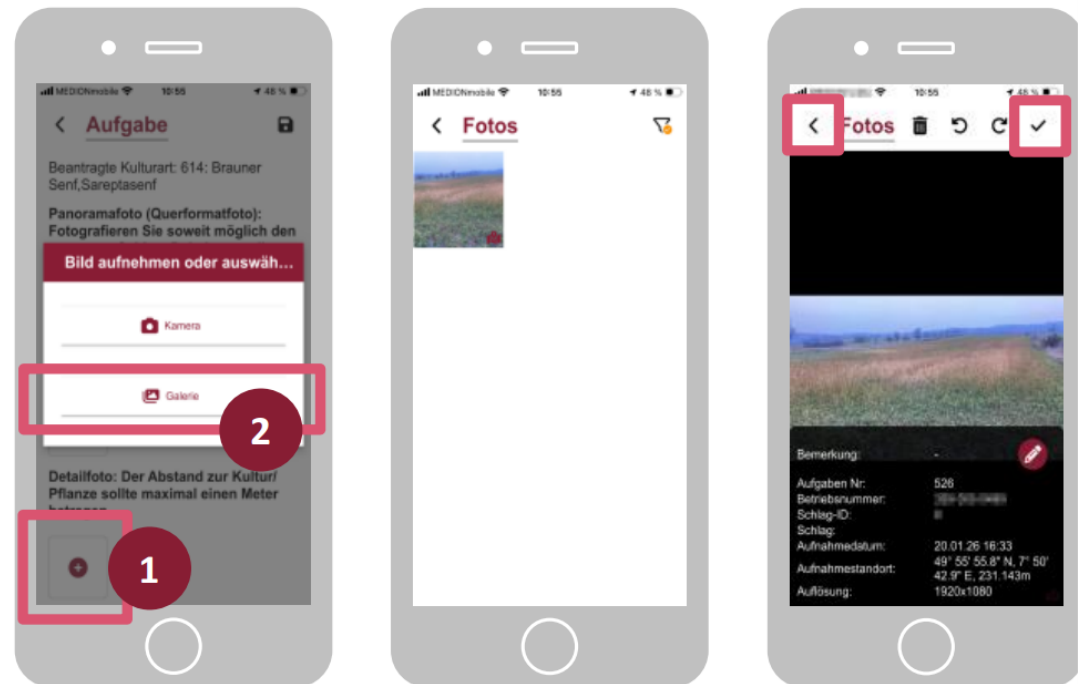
MEDIONmobile 10:55 48 %

Aufgabe

Beantragte Kulturart: 614: Brauner Senf,Sareptasenf

Panoramafoto (Querformatfoto): Fotografieren Sie soweit möglich den

Bild aufnehmen oder auswäh...

Kamera

Galerie

2

Detailfoto: Der Abstand zur Kultur/ Pflanze sollte maximal einen Meter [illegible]

1

MEDIONmobile 10:55 48 %

Fotos

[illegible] 10:55 48 %

Fotos

Bemerkung: -

| | |
|---|---|
| Aufgaben Nr: | 526 |
| Betriebsnummer: | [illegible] |
| Schlag-ID: | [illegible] |
| Schlag: | |
| Aufnahmedatum: | 20.01.26 16:33 |
| Aufnahmestandort: | 49° 55' 55.8" N, 7° 50' 42.9" E, 231.143m |
| Auflösung: | 1920x1080 |